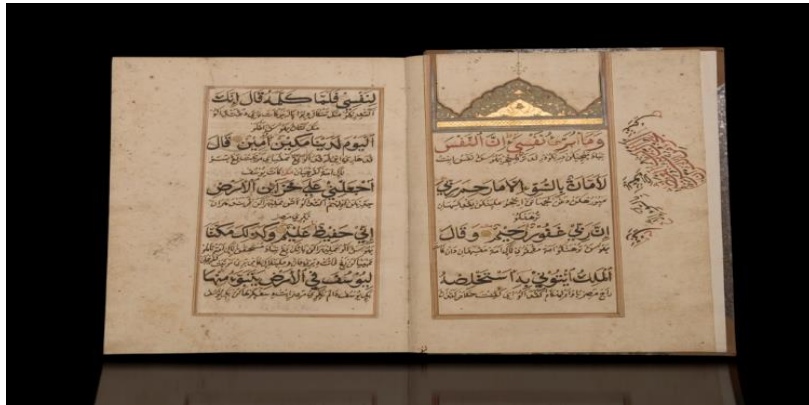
وما أبرئ نفسي إن النفس

لأمارة بالسوء إلا ما رحم ربي

إن ربي غفور رحيم وقال

الملك ائتوني به أستخلصه

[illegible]

لنفسي فلما كلمه قال إنك

اليوم لدينا مكين أمين قال

اجعلني على خزائن الأرض

إني حفيظ عليم وكذلك مكنا

ليوسف في الأرض يتبوأ منها

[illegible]